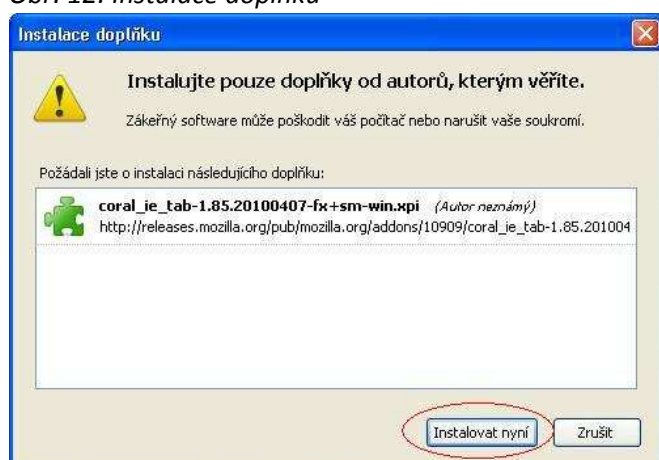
Obr. 12: Instalace doplňku

Instalace doplňku

Instalujte pouze doplňky od autorů, kterým věříte.

Zákeřný software může poškodit váš počítač nebo narušit vaše soukromí.

Požádali jste o instalaci následujícího doplňku:

coral_ie_tab-1.85.20100407-fx+sm-win.xpi (Autor neznámý)
http://releases.mozilla.org/pub/mozilla.org/addons/10909/coral_ie_tab-1.85.201004

Instalovat nyní

Zrušit